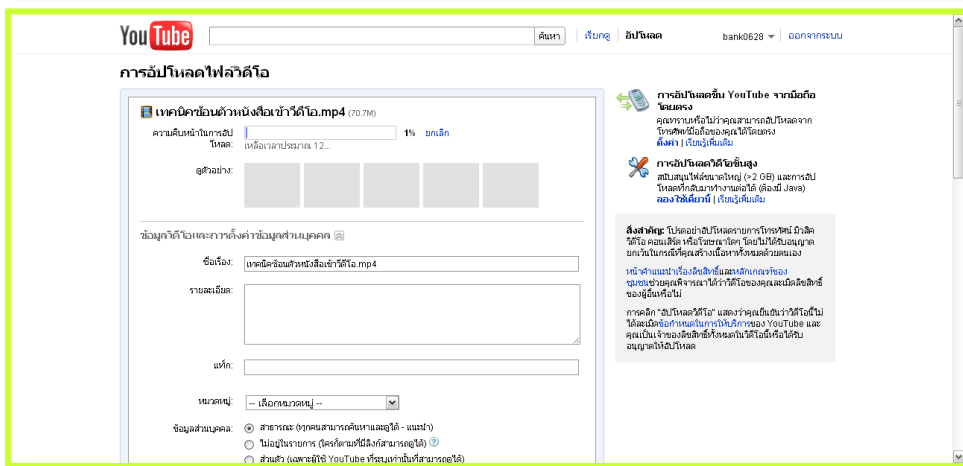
YouTube

ค้นหา | เรียกดู | อัปโหลด | bank0628 | ออกจากระบบ

การอัปโหลดไฟล์วิดีโอ

เทคนิคซ้อนตัวหนังสือเข้าวีดีโอ.mp4 (70.7M)

ความคืบหน้าในการอัปโหลด: 1% ยกเลิก
เหลือเวลาประมาณ 12...

ดูตัวอย่าง:

ข้อมูลวิดีโอและการตั้งค่าข้อมูลส่วนบุคคล

ชื่อเรื่อง: เทคนิคซ้อนตัวหนังสือเข้าวีดีโอ.mp4

รายละเอียด:

แท็ก:

หมวดหมู่: -- เลือกหมวดหมู่ --

ข้อมูลส่วนบุคคล: สาธารณะ (ทุกคนสามารถค้นหาและดูได้ - แนะนำ)
ไม่อยู่ในรายการ (ใครก็ตามที่มีลิงก์สามารถดูได้)
ส่วนตัว (เฉพาะผู้ใช้ YouTube ที่ระบุเท่านั้นที่สามารถดูได้)

การอัปโหลดขึ้น YouTube จากมือถือโดยตรง
คุณทราบหรือไม่ว่าคุณสามารถอัปโหลดจากโทรศัพท์มือถือของคุณได้โดยตรง
ตั้งค่า | เรียนรู้เพิ่มเติม

การอัปโหลดวิดีโอขั้นสูง
สนับสนุนไฟล์ขนาดใหญ่ (>2 GB) และการอัปโหลดที่กลับมาทำงานต่อได้ (ต้องมี Java)
ลองใช้เดี๋ยวนี้ | เรียนรู้เพิ่มเติม

สิ่งสำคัญ: โปรดอย่าอัปโหลดรายการโทรทัศน์ มิวสิควิดีโอ คอนเสิร์ต หรือโฆษณาใดๆ โดยไม่ได้รับอนุญาต ยกเว้นในกรณีที่คุณสร้างเนื้อหาทั้งหมดด้วยตนเอง

หน้าคำแนะนำเรื่องลิขสิทธิ์และหลักเกณฑ์ของชุมชนช่วยคุณพิจารณาได้ว่าวิดีโอของคุณละเมิดลิขสิทธิ์ของผู้อื่นหรือไม่

การคลิก "อัปโหลดวิดีโอ" แสดงว่าคุณยืนยันว่าวิดีโอนี้ไม่ได้ละเมิดข้อกำหนดในการให้บริการของ YouTube และคุณเป็นเจ้าของลิขสิทธิ์ทั้งหมดในวิดีโอนี้หรือได้รับอนุญาตให้อัปโหลด